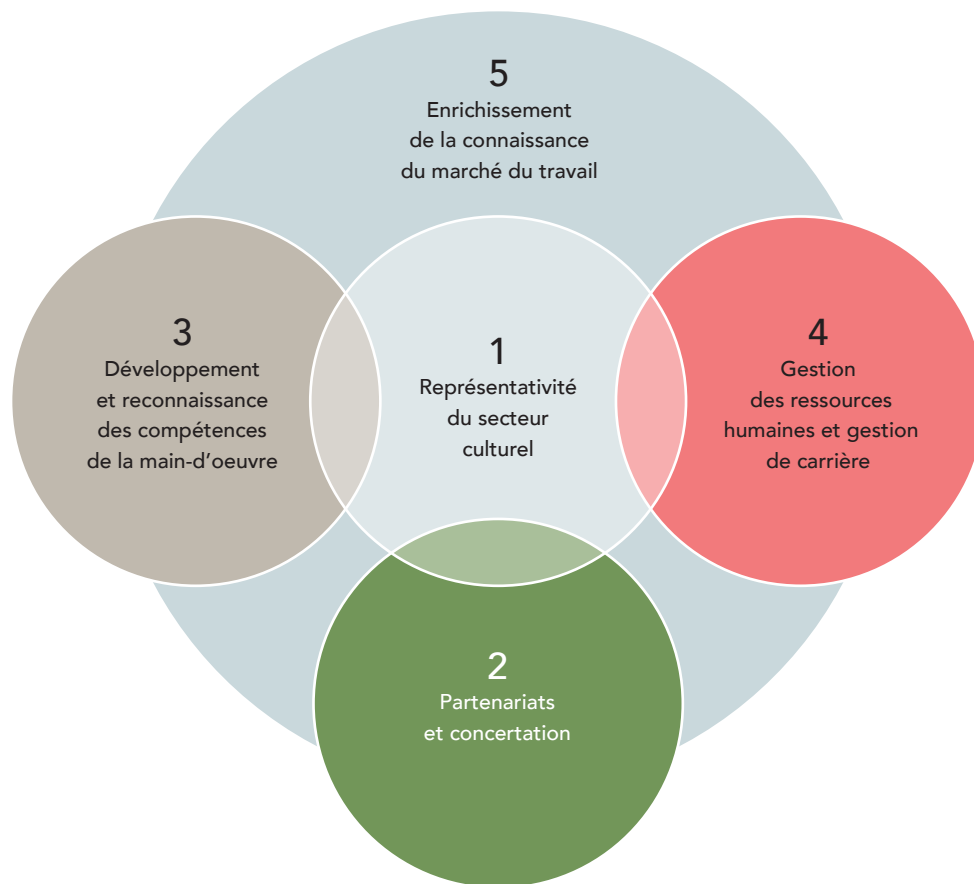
5
Enrichissement de la connaissance du marché du travail

3
Développement et reconnaissance des compétences de la main-d'oeuvre

1
Représentativité du secteur culturel

4
Gestion des ressources humaines et gestion de carrière

2
Partenariats et concertation